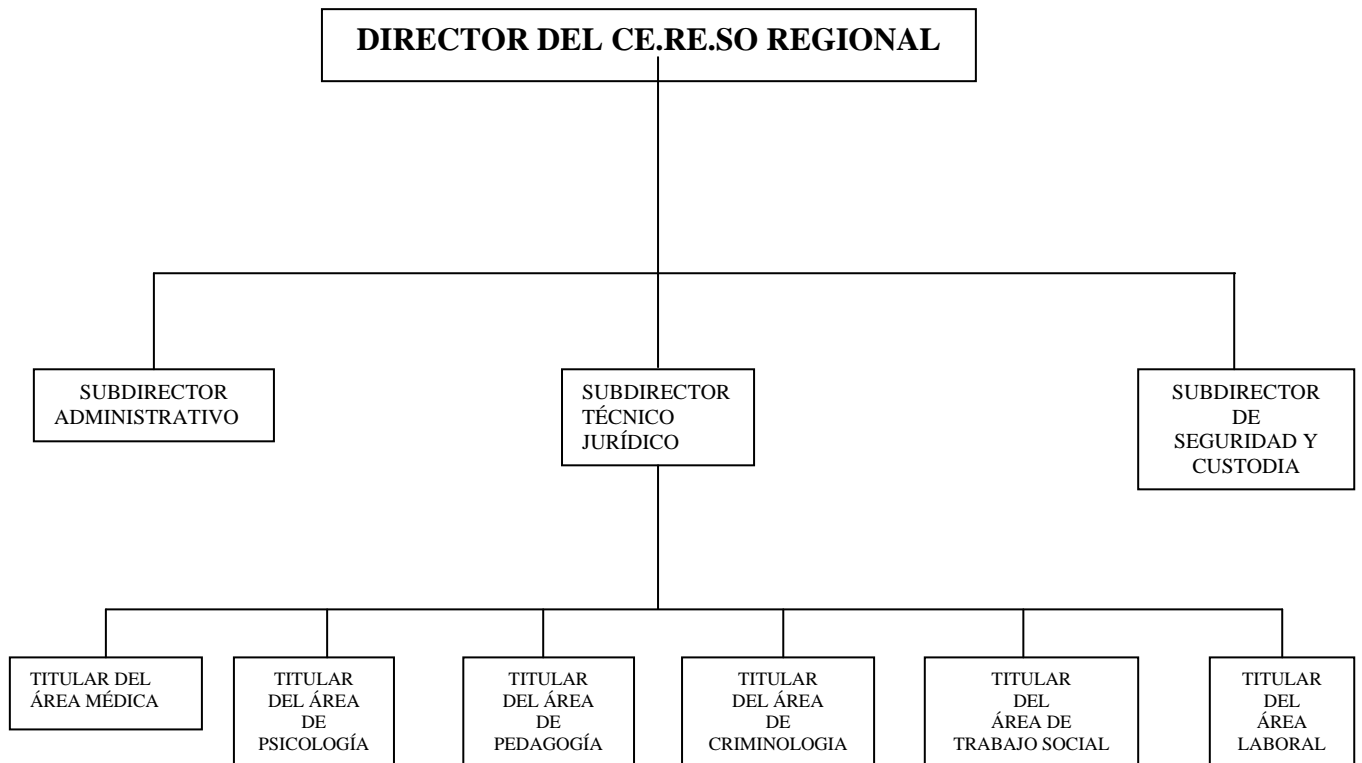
DIRECTOR DEL CE.RE.SO REGIONAL

SUBDIRECTOR ADMINISTRATIVO

SUBDIRECTOR TÉCNICO JURÍDICO

SUBDIRECTOR DE SEGURIDAD Y CUSTODIA

TITULAR DEL ÁREA MÉDICA

TITULAR DEL ÁREA DE PSICOLOGÍA

TITULAR DEL ÁREA DE PEDAGOGÍA

TITULAR DEL ÁREA DE CRIMINOLOGIA

TITULAR DEL ÁREA DE TRABAJO SOCIAL

TITULAR DEL ÁREA LABORAL